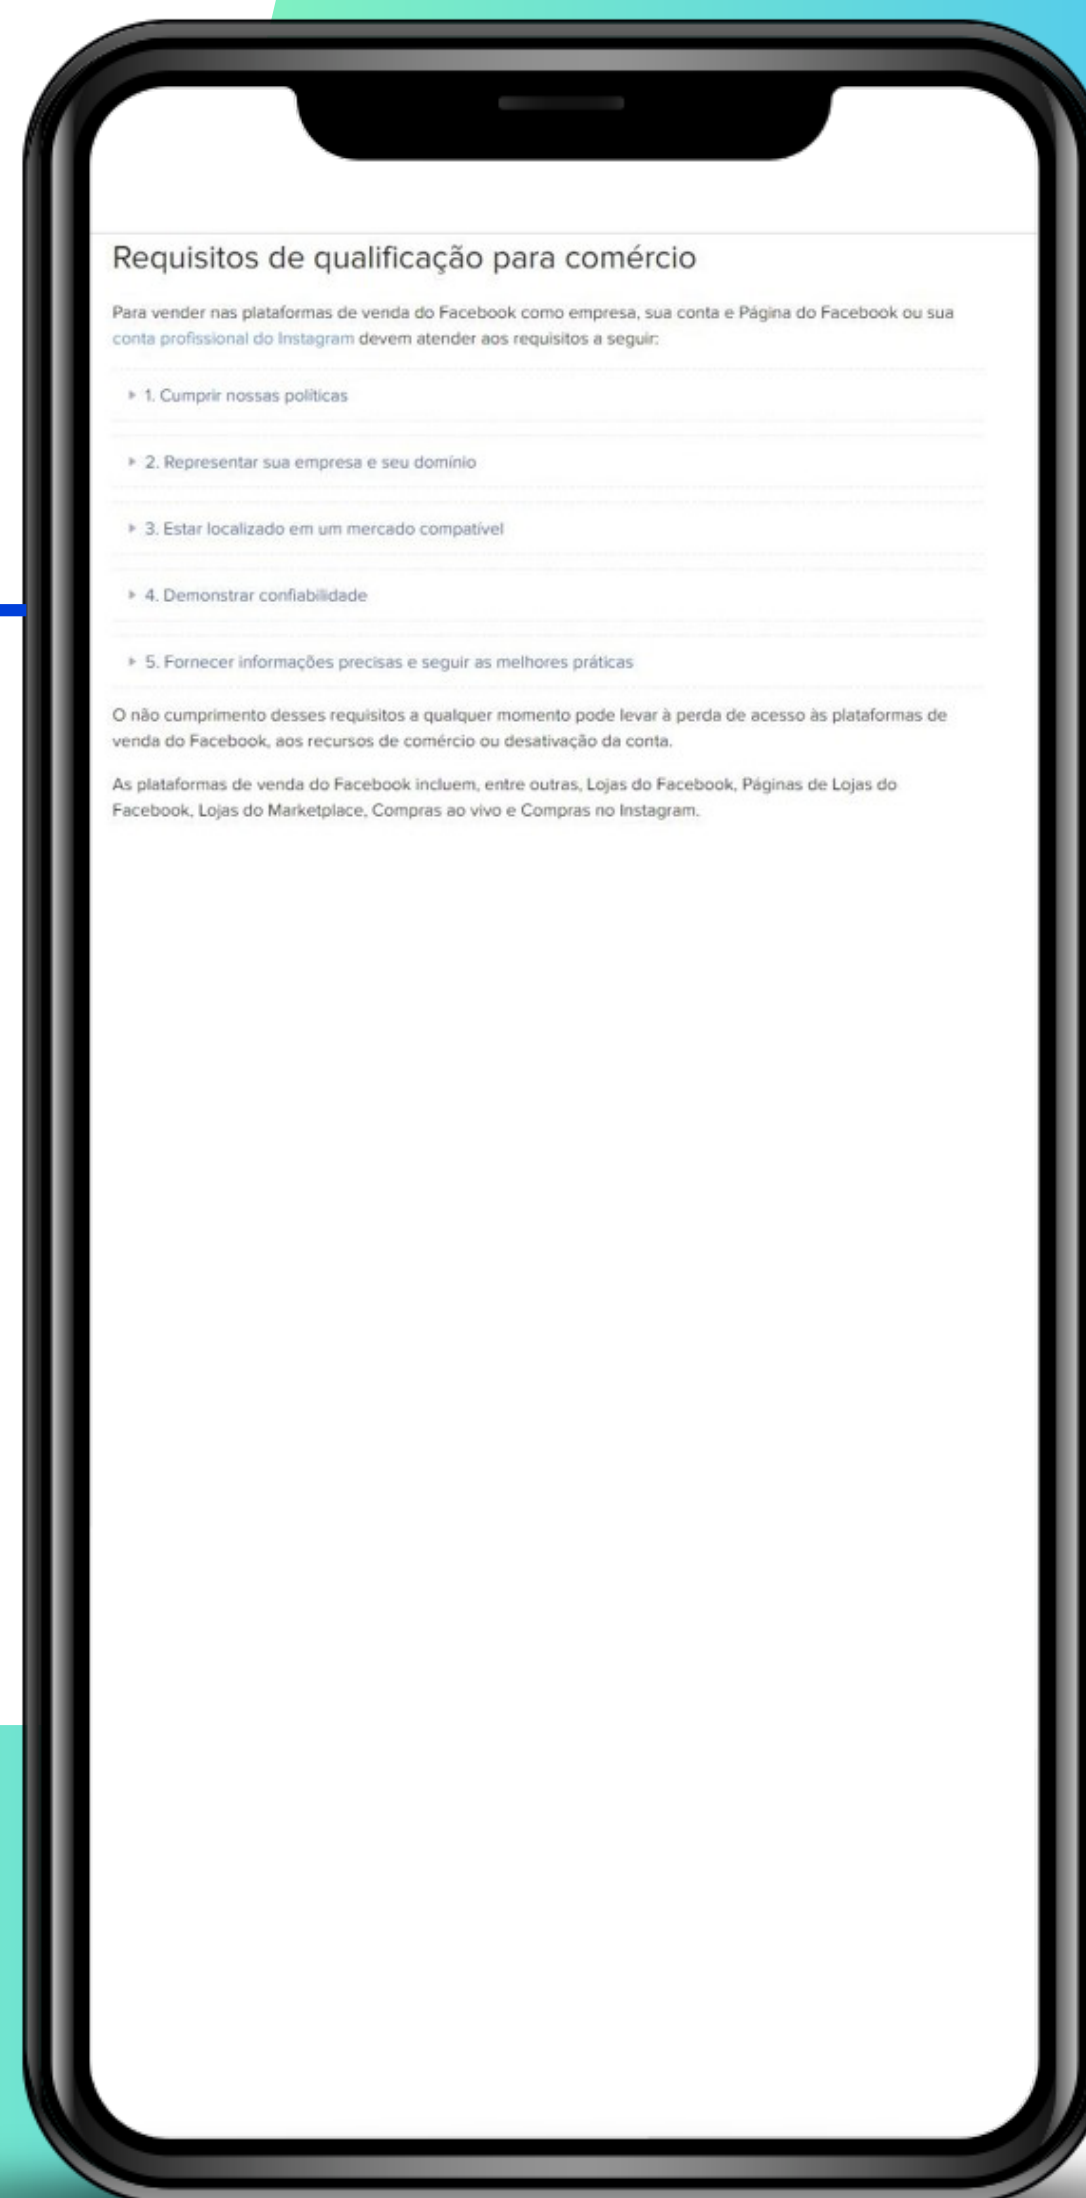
Requisitos de qualificação para comércio

Para vender nas plataformas de venda do Facebook como empresa, sua conta e Página do Facebook ou sua conta profissional do Instagram devem atender aos requisitos a seguir:

1. Cumprir nossas políticas

2. Representar sua empresa e seu domínio

3. Estar localizado em um mercado compatível

4. Demonstrar confiabilidade

5. Fornecer informações precisas e seguir as melhores práticas

O não cumprimento desses requisitos a qualquer momento pode levar à perda de acesso às plataformas de venda do Facebook, aos recursos de comércio ou desativação da conta.

As plataformas de venda do Facebook incluem, entre outras, Lojas do Facebook, Páginas de Lojas do Facebook, Lojas do Marketplace, Compras ao vivo e Compras no Instagram.